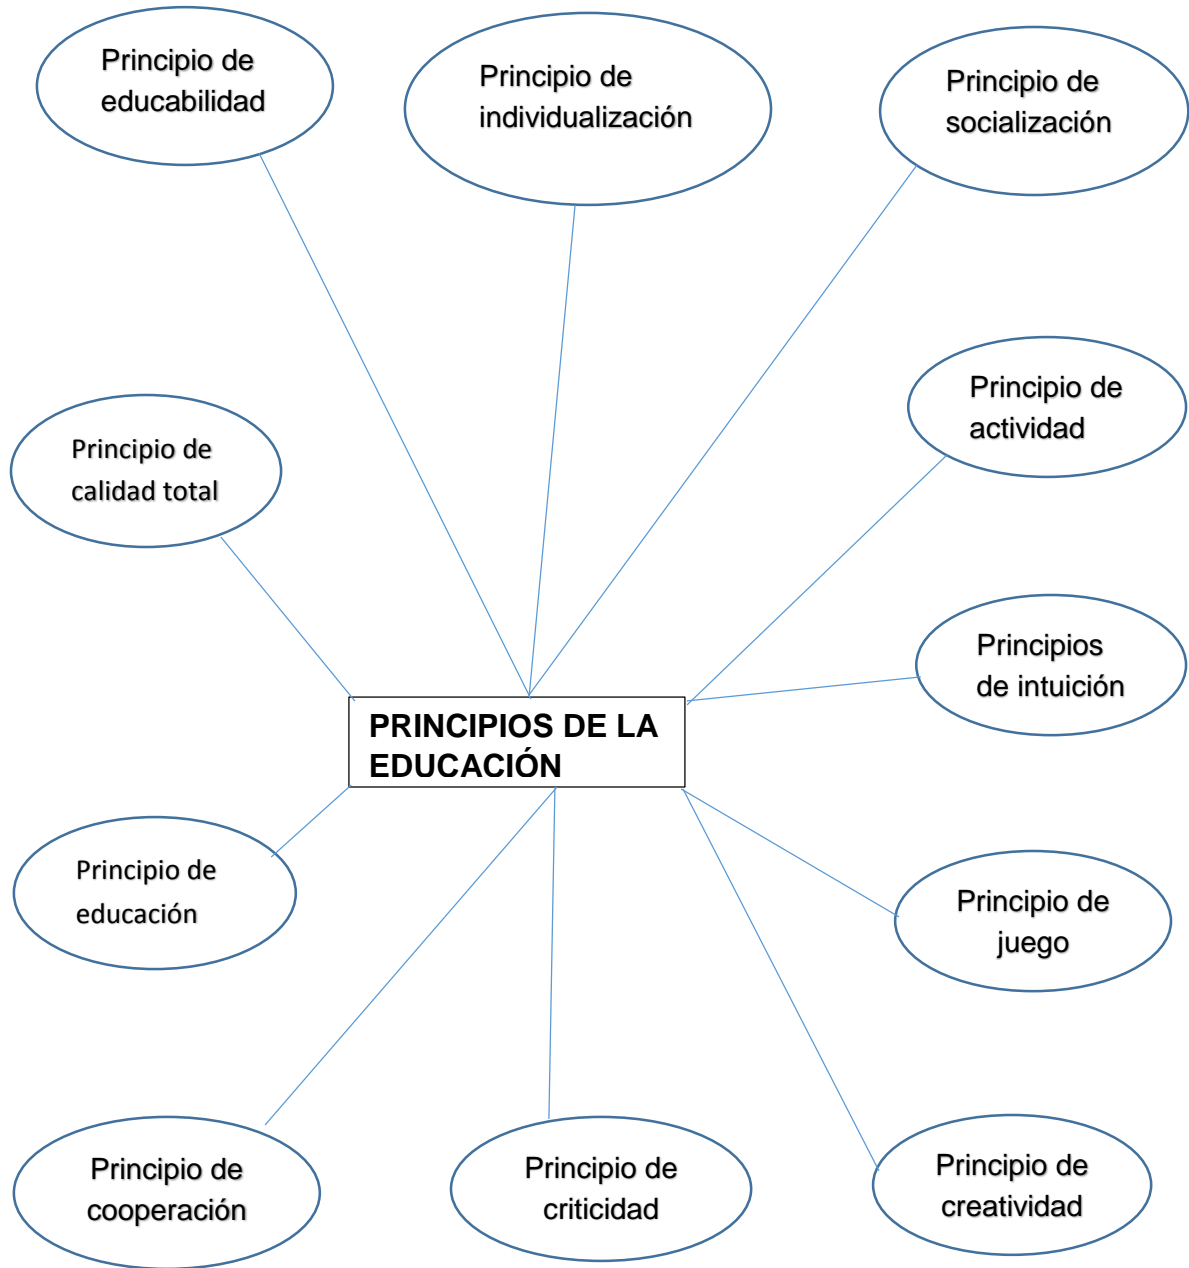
Principio de educabilidad

Principio de individualización

Principio de socialización

Principio de actividad

Principio de calidad total

Principios de intuición

PRINCIPIOS DE LA EDUCACIÓN

Principio de educación

Principio de juego

Principio de cooperación

Principio de criticidad

Principio de creatividad